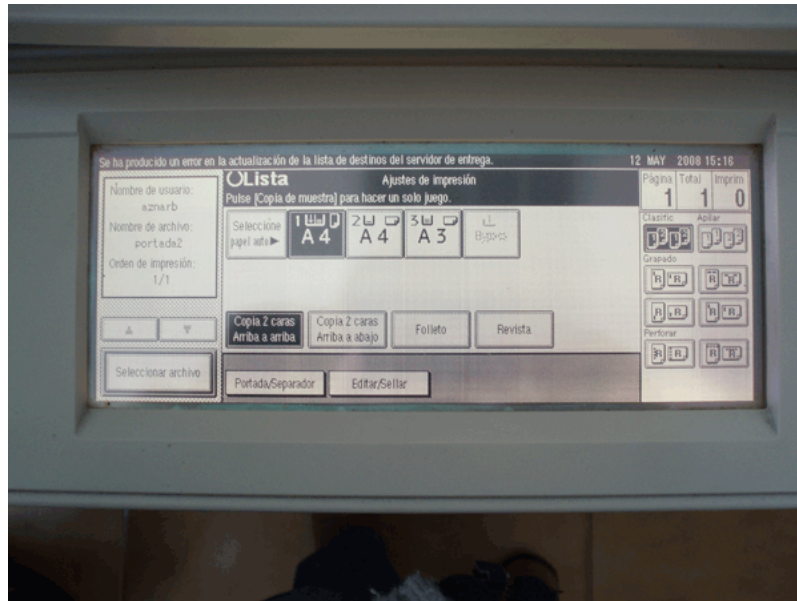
Se ha producido un error en la actualización de la lista de destinos del servidor de entrega.

12 MAY 2008 15:16

Nombre de usuario: aznarb

Nombre de archivo: portada2

Orden de impresión: 1/1

OLista

Ajustes de impresión

Pulse [Copia de muestra] para hacer un solo juego.

Página 1

Total 1

Imprim 0

Seleccione papel auto▶

1 A4

2 A4

3 A3

B.p.

Clasific

Apilar

Grapado

Perforar

▲

▼

Copia 2 caras Arriba a arriba

Copia 2 caras Arriba a abajo

Folleto

Revista

Seleccionar archivo

Portada/Separador

Editar/Sellar